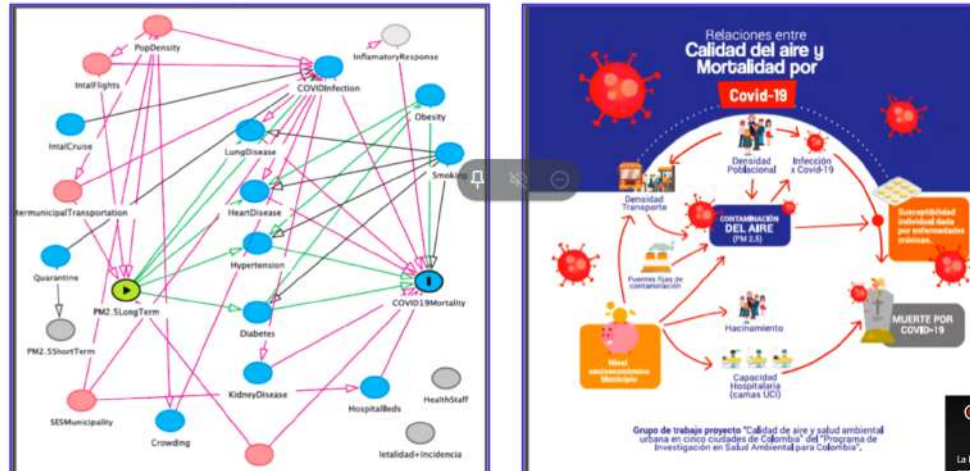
PopDensity
InflamatoryResponse
IntalFlights
COVIDInfection
Obesity
IntalCruise
LungDisease
Smoking
HeartDisease
IntermunicipalTransportation
Hypertension
Quarantine
PM2.5LongTerm
COVID19Mortality
PM2.5ShortTerm
Diabetes
KidneyDisease
HospitalBeds
HealthStaff
SESMunicipality
Crowding
letalidad+incidencia

Relaciones entre
Calidad del aire y
Mortalidad por
Covid-19

Densidad Poblacional
Infección x Covid-19
Densidad Transporte
CONTAMINACIÓN DEL AIRE (PM 2.5)
Susceptibilidad individual dada por enfermedades crónicas.
Fuentes fijas de contaminación
Nivel socioeconómico Municipio
Hacinamiento
MUERTE POR COVID-19
Capacidad Hospitalaria (camas UCI)

Grupo de trabajo proyecto "Calidad de aire y salud ambiental urbana en cinco ciudades de Colombia" del "Programa de Investigación en Salud Ambiental para Colombia".

La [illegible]